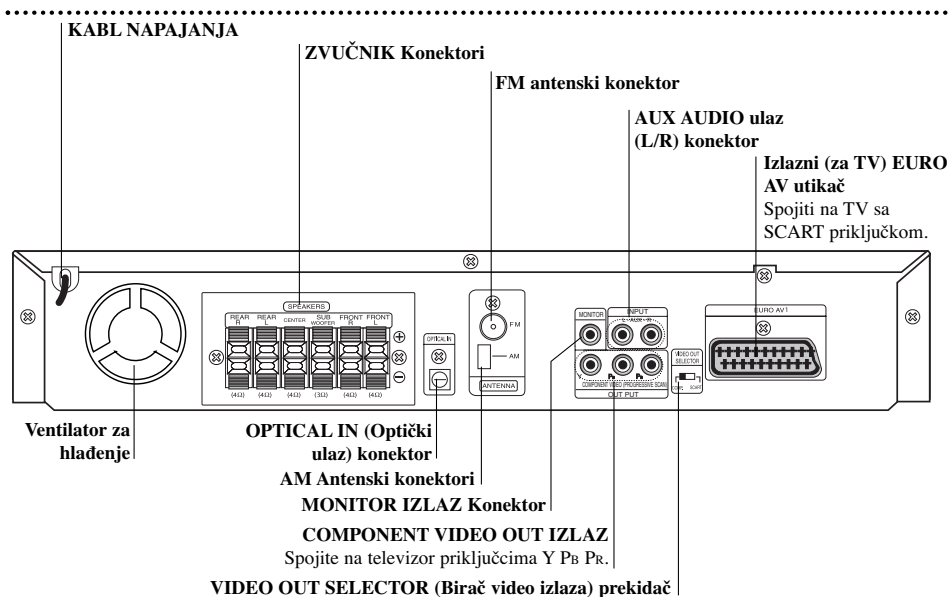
KABL NAPAJANJA

ZVUČNIK Konektori

FM antenski konektor

AUX AUDIO ulaz (L/R) konektor

Izlazni (za TV) EURO AV utikač
Spojiti na TV sa SCART priključkom.

SPEAKERS
REAR R
REAR L
CENTER
SUB WOOFER
FRONT R
FRONT L
(4Ω) (4Ω) (4Ω) (3Ω) (4Ω) (4Ω)

OPTICAL IN

FM
AM
ANTENNA

MONITOR
INPUT
COMPONENT VIDEO (PROGRESSIVE SCAN)
OUT PUT

VIDEO OUT SELECTOR

EURO AV1

Ventilator za hlađenje

OPTICAL IN (Optički ulaz) konektor

AM Antenski konektori

MONITOR IZLAZ Konektor

COMPONENT VIDEO OUT IZLAZ
Spojite na televizor priključcima Y PB PR.

VIDEO OUT SELECTOR (Birač video izlaza) prekidač